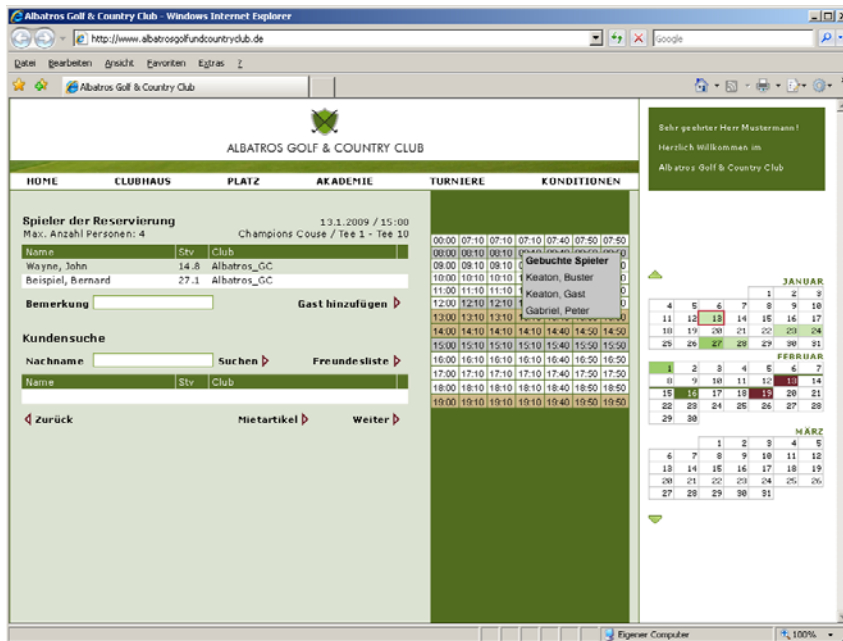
Albatros Golf & Country Club - Windows Internet Explorer

http://www.albatrosgolfundcountryclub.de

Google

Datei Bearbeiten Ansicht Favoriten Extras ?

Albatros Golf & Country Club

ALBATROS GOLF & COUNTRY CLUB

HOME CLUBHAUS PLATZ AKADEMIE TURNIERE KONDITIONEN

Sehr geehrter Herr Mustermann!
Herzlich Willkommen im
Albatros Golf & Country Club

Spieler der Reservierung 13.1.2009 / 15:00
Max. Anzahl Personen: 4 Champions Couse / Tee 1 - Tee 10

| Name | Stv | Club |
|---|---|---|
| Wayne, John | 14.8 | Albatros_GC |
| Beispiel, Bernard | 27.1 | Albatros_GC |

Bemerkung Gast hinzufügen

Kundensuche

Nachname Suchen Freundesliste

| Name | Stv | Club |
|---|---|---|

Zurück Mietartikel Weiter

| 00:00 | 07:10 | 07:10 | 07:10 | 07:40 | 07:50 | 07:50 |
|---|---|---|---|---|---|---|
| 08:00 | 08:10 | 08:10 | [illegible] | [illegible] | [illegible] | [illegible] |
| 09:00 | 09:10 | 09:10 | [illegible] | | | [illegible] |
| 10:00 | 10:10 | 10:10 | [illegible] | | | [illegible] |
| 11:00 | 11:10 | 11:10 | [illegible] | | | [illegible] |
| 12:00 | 12:10 | 12:10 | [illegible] | | | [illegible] |
| 13:00 | 13:10 | 13:10 | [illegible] | | | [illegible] |
| 14:00 | 14:10 | 14:10 | 14:10 | 14:40 | 14:50 | 14:50 |
| 15:00 | 15:10 | 15:10 | 15:10 | 15:40 | 15:50 | 15:50 |
| 16:00 | 16:10 | 16:10 | 16:10 | 16:40 | 16:50 | 16:50 |
| 17:00 | 17:10 | 17:10 | 17:10 | 17:40 | 17:50 | 17:50 |
| 18:00 | 18:10 | 18:10 | 18:10 | 18:40 | 18:50 | 18:50 |
| 19:00 | 19:10 | 19:10 | 19:10 | 19:40 | 19:50 | 19:50 |

Gebuchte Spieler
Keaton, Buster
Keaton, Gast
Gabriel, Peter

JANUAR
| | | | 1 | 2 | 3 |
|---|---|---|---|---|---|
| 4 | 5 | 6 | 7 | 8 | 9 | 10 |
| 11 | 12 | 13 | 14 | 15 | 16 | 17 |
| 18 | 19 | 20 | 21 | 22 | 23 | 24 |
| 25 | 26 | 27 | 28 | 29 | 30 | 31 |

FEBRUAR
| 1 | 2 | 3 | 4 | 5 | 6 | 7 |
|---|---|---|---|---|---|---|
| 8 | 9 | 10 | 11 | 12 | 13 | 14 |
| 15 | 16 | 17 | 18 | 19 | 20 | 21 |
| 22 | 23 | 24 | 25 | 26 | 27 | 28 |
| 29 | 30 | | | | | |

MÄRZ
| | | 1 | 2 | 3 | 4 | 5 |
|---|---|---|---|---|---|---|
| 6 | 7 | 8 | 9 | 10 | 11 | 12 |
| 13 | 14 | 15 | 16 | 17 | 18 | 19 |
| 20 | 21 | 22 | 23 | 24 | 25 | 26 |
| 27 | 28 | 29 | 30 | 31 | | |

Eigener Computer 100%